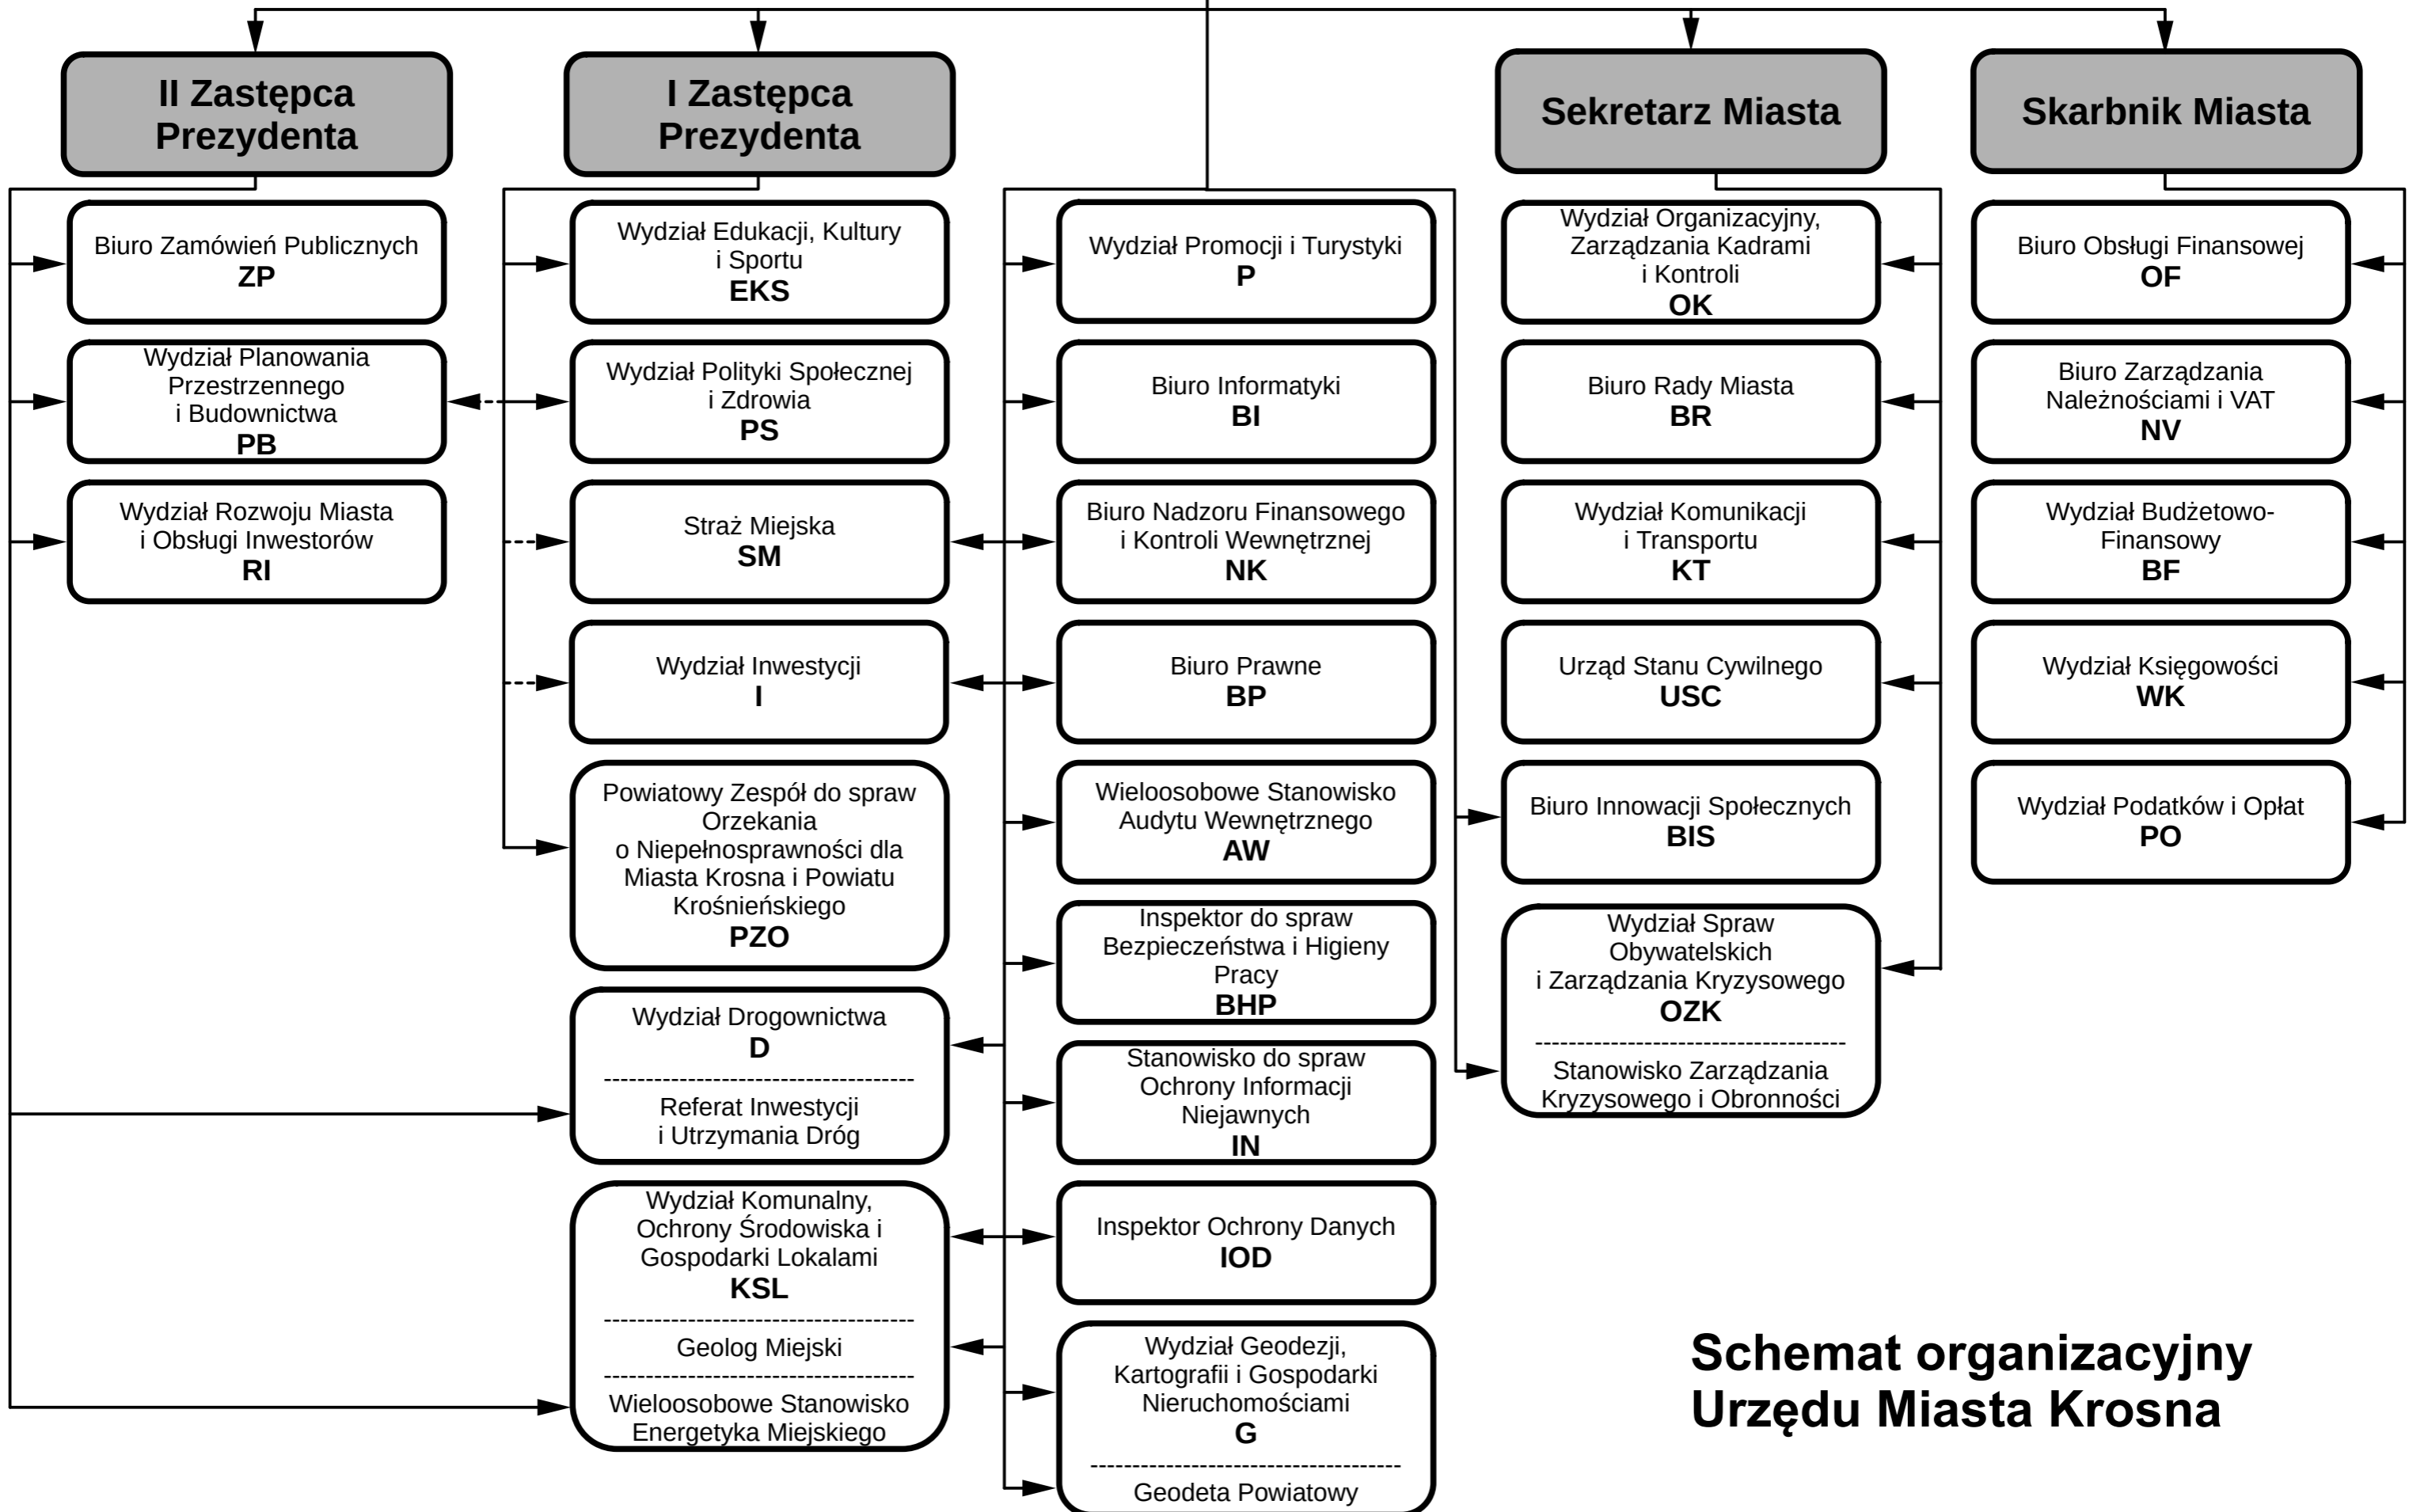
II Zastępca Prezydenta

Biuro Zamówień Publicznych
ZP

Wydział Planowania Przestrzennego i Budownictwa
PB

Wydział Rozwoju Miasta i Obsługi Inwestorów
RI

I Zastępca Prezydenta

Wydział Edukacji, Kultury i Sportu
EKS

Wydział Polityki Społecznej i Zdrowia
PS

Straż Miejska
SM

Wydział Inwestycji
I

Powiatowy Zespół do spraw Orzekania o Niepełnosprawności dla Miasta Krosna i Powiatu Krośnieńskiego
PZO

Wydział Drogownictwa
D

Referat Inwestycji i Utrzymania Dróg

Wydział Komunalny, Ochrony Środowiska i Gospodarki Lokalami
KSL

Geolog Miejski

Wieloosobowe Stanowisko Energetyka Miejskiego

Wydział Promocji i Turystyki
P

Biuro Informatyki
BI

Biuro Nadzoru Finansowego i Kontroli Wewnętrznej
NK

Biuro Prawne
BP

Wieloosobowe Stanowisko Audytu Wewnętrznego
AW

Inspektor do spraw Bezpieczeństwa i Higieny Pracy
BHP

Stanowisko do spraw Ochrony Informacji Niejawnych
IN

Inspektor Ochrony Danych
IOD

Wydział Geodezji, Kartografii i Gospodarki Nieruchomościami
G

Geodeta Powiatowy

Sekretarz Miasta

Wydział Organizacyjny, Zarządzania Kadrami i Kontroli
OK

Biuro Rady Miasta
BR

Wydział Komunikacji i Transportu
KT

Urząd Stanu Cywilnego
USC

Biuro Innowacji Społecznych
BIS

Wydział Spraw Obywatelskich i Zarządzania Kryzysowego
OZK

Stanowisko Zarządzania Kryzysowego i Obronności

Skarbnik Miasta

Biuro Obsługi Finansowej
OF

Biuro Zarządzania Należnościami i VAT
NV

Wydział Budżetowo-Finansowy
BF

Wydział Księgowości
WK

Wydział Podatków i Opłat
PO

Schemat organizacyjny Urzędu Miasta Krosna